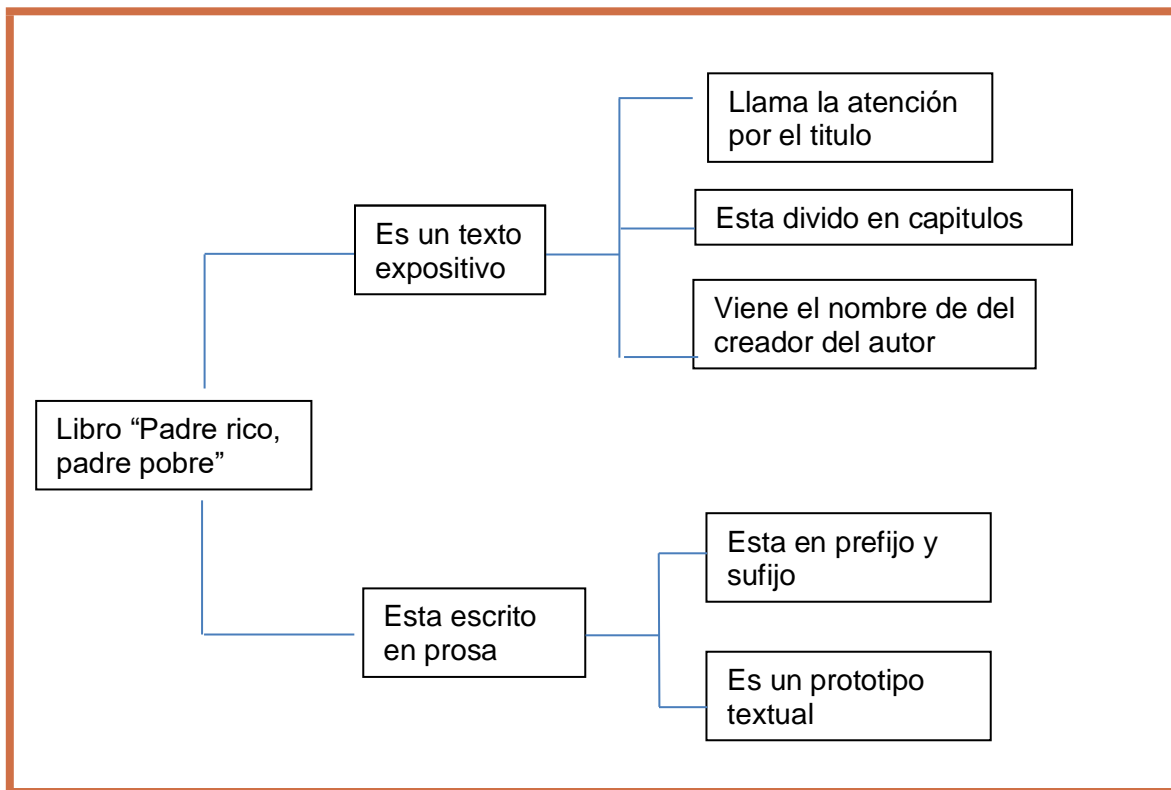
Libro “Padre rico, padre pobre”

Es un texto expositivo

Llama la atención por el titulo

Esta divido en capitulos

Viene el nombre de del creador del autor

Esta escrito en prosa

Esta en prefijo y sufijo

Es un prototipo textual